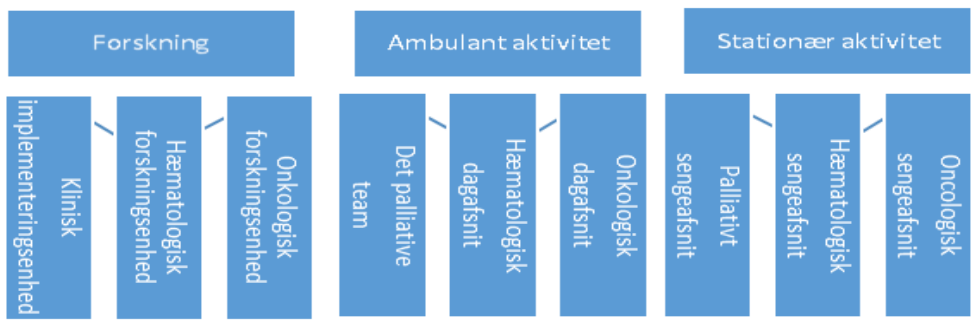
Forskning

Klinisk implementeringsenhed

Hæmatologisk forskningsenhed

Onkologisk forskningsenhed

Ambulant aktivitet

Det palliative team

Hæmatologisk dagafsnit

Onkologisk dagafsnit

Stationær aktivitet

Palliativt sengeafsnit

Hæmatologisk sengeafsnit

Oncologisk sengeafsnit